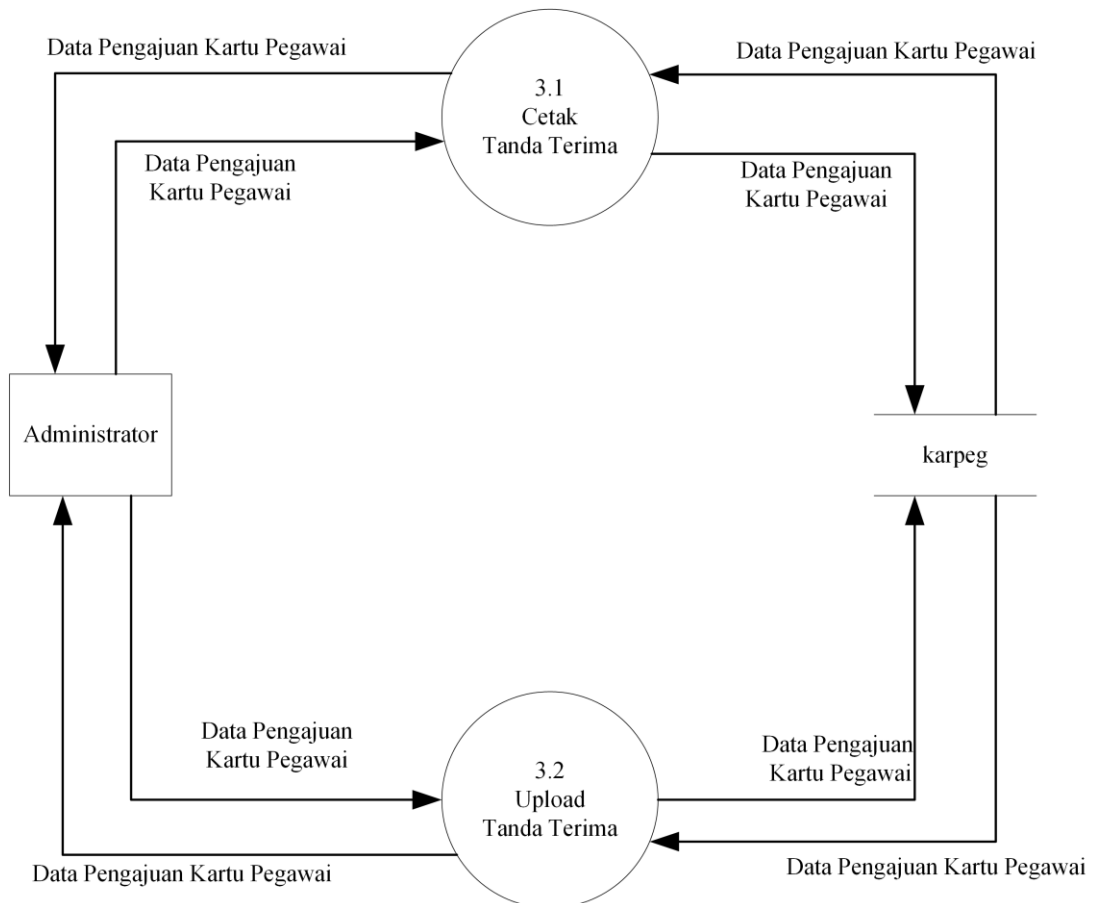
Data Pengajuan Kartu Pegawai

3.1
Cetak
Tanda Terima

Data Pengajuan Kartu Pegawai

Data Pengajuan Kartu Pegawai

Data Pengajuan Kartu Pegawai

Administrator

karpeg

Data Pengajuan Kartu Pegawai

3.2
Upload
Tanda Terima

Data Pengajuan Kartu Pegawai

Data Pengajuan Kartu Pegawai

Data Pengajuan Kartu Pegawai